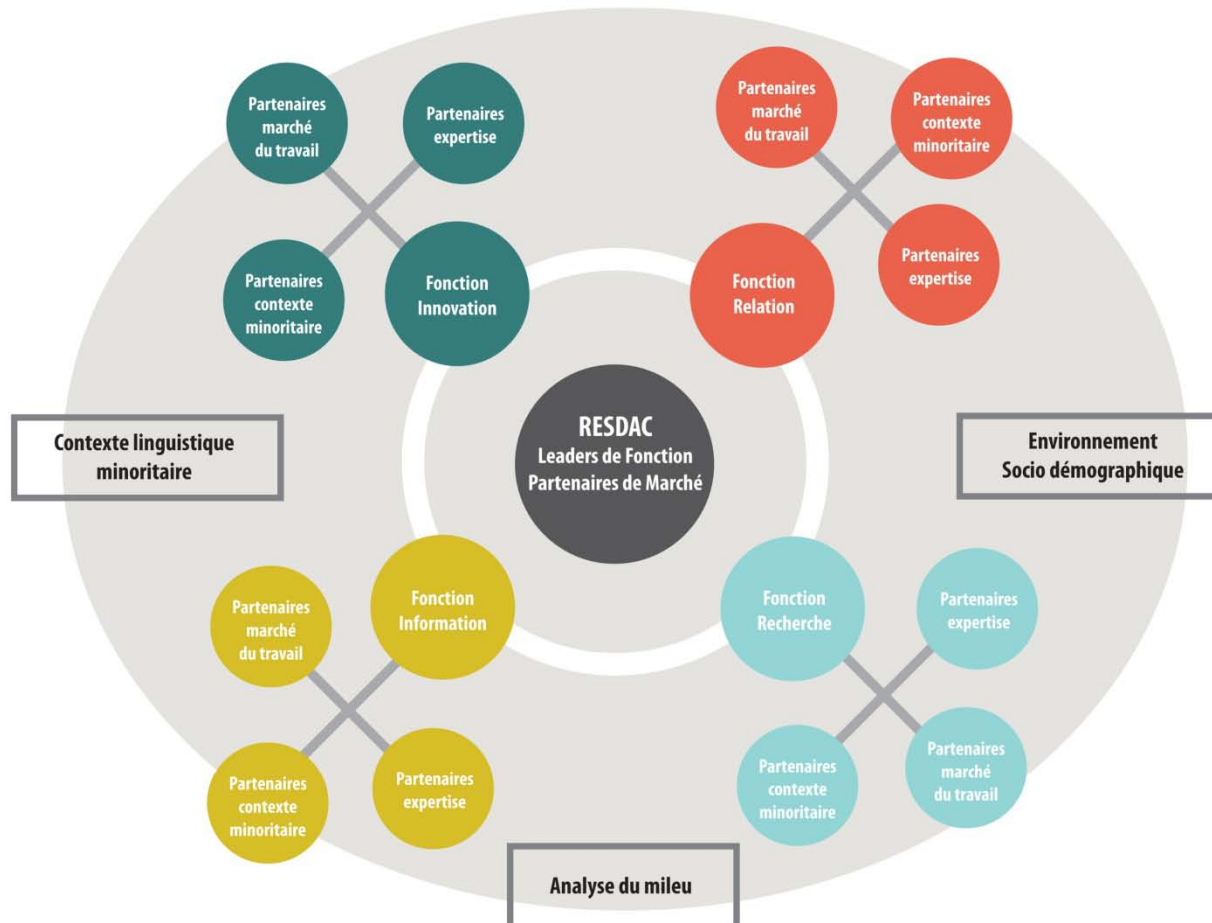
Partenaires marché du travail

Partenaires expertise

Partenaires contexte minoritaire

Fonction Innovation

Partenaires marché du travail

Partenaires contexte minoritaire

Fonction Relation

Partenaires expertise

Contexte linguistique minoritaire

RESDAC
Leaders de Fonction
Partenaires de Marché

Environnement Socio démographique

Partenaires marché du travail

Fonction Information

Partenaires contexte minoritaire

Partenaires expertise

Fonction Recherche

Partenaires expertise

Partenaires contexte minoritaire

Partenaires marché du travail

Analyse du mileu